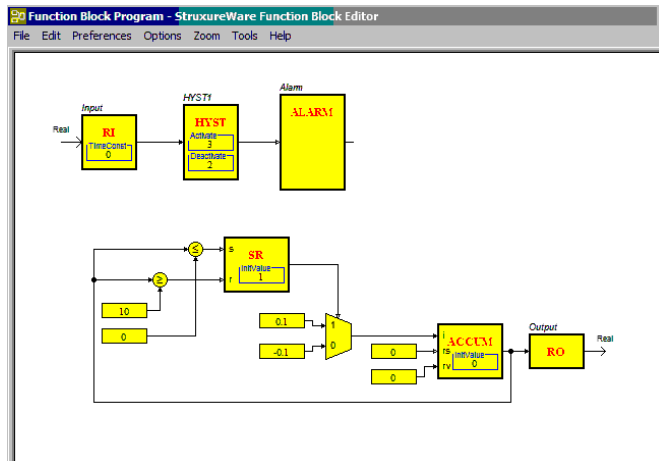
Function Block Program - StruxureWare Function Block Editor

File Edit Preferences Options Zoom Tools Help

Input
Real
RI
TimeConst
0

HYST1
HYST
Activate
3
Deactivate
2

Alarm
ALARM

≤
≥
s
r
SR
InitValue
1

10
0

0.1
-0.1
1
0

0
0
i
rs
rv
ACCUM
InitValue
0

Output
RO
Real